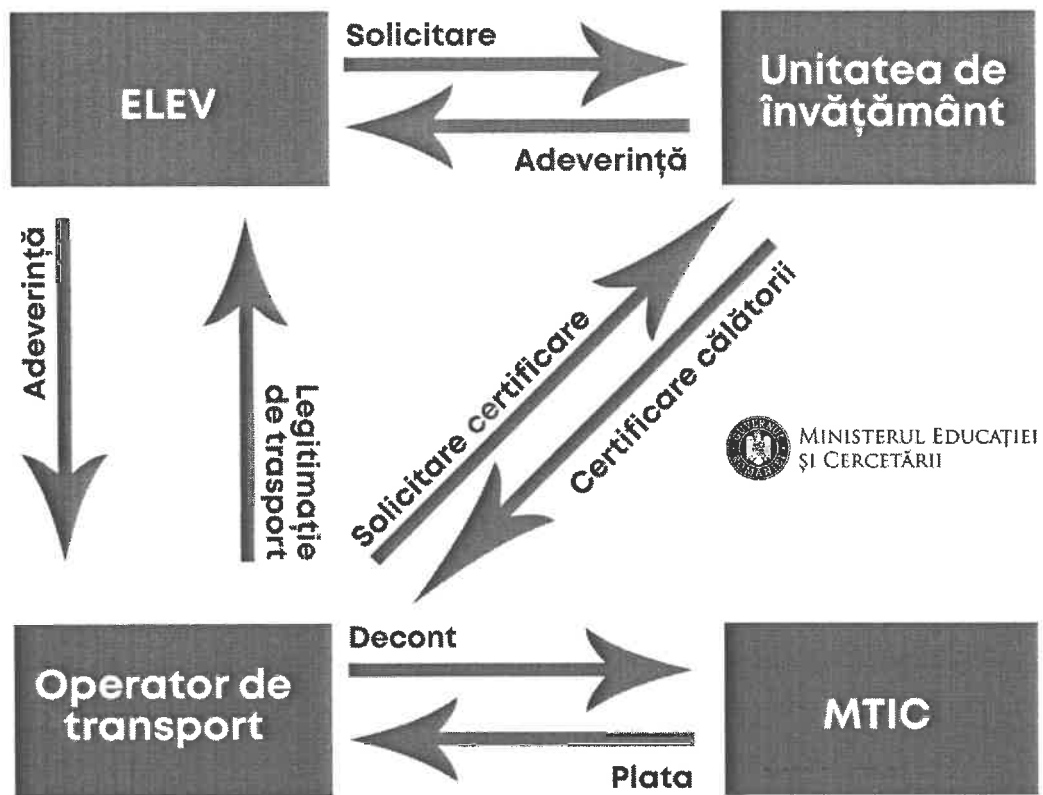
ELEV

Solicitare

Adeverință

Unitatea de învățământ

Adeverință

Legitimație de trasport

Solicitare certificare

Certificare călătorii

MINISTERUL EDUCAȚIEI ȘI CERCETĂRII

Operator de transport

Decont

Plata

MTIC